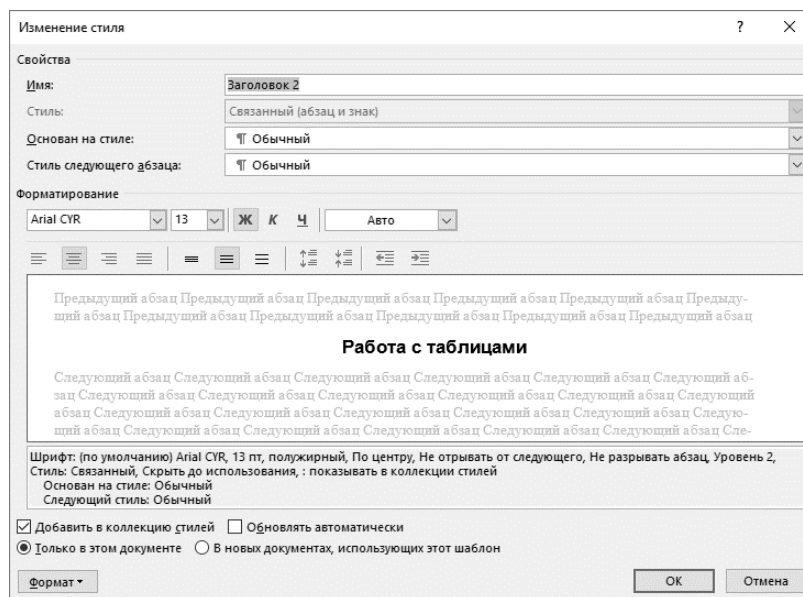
Изменение стиля ? ×

Свойства

Имя: Заголовок 2

Стиль: Связанный (абзац и знак)

Основан на стиле: ¶ Обычный

Стиль следующего абзаца: ¶ Обычный

Форматирование

Arial CYR 13 Ж К Ч Авто

Предыдущий абзац Предыдущий абзац Предыдущий абзац Предыдущий абзац Предыдущий абзац Предыдущий абзац Предыдущий абзац Предыдущий абзац Предыдущий абзац Предыдущий абзац Предыдущий абзац

Работа с таблицами

Следующий абзац Следующий абзац Следующий абзац Следующий абзац Следующий абзац Следующий абзац Следующий абзац Следующий абзац Следующий абзац Следующий абзац Следующий абзац Следующий абзац Следующий абзац Следующий абзац Следующий абзац Следующий абзац Следующий абзац Следующий абзац Следующий абзац Следующий абзац Следующий абзац Следующий абзац Следующий абзац Следующий абзац Сле-

Шрифт: (по умолчанию) Arial CYR, 13 пт, полужирный, По центру, Не отрывать от следующего, Не разрывать абзац, Уровень 2, Стиль: Связанный, Скрыть до использования, : показывать в коллекции стилей
Основан на стиле: Обычный
Следующий стиль: Обычный

☑ Добавить в коллекцию стилей ☐ Обновлять автоматически
◉ Только в этом документе ○ В новых документах, использующих этот шаблон

Формат ▾ ОК Отмена